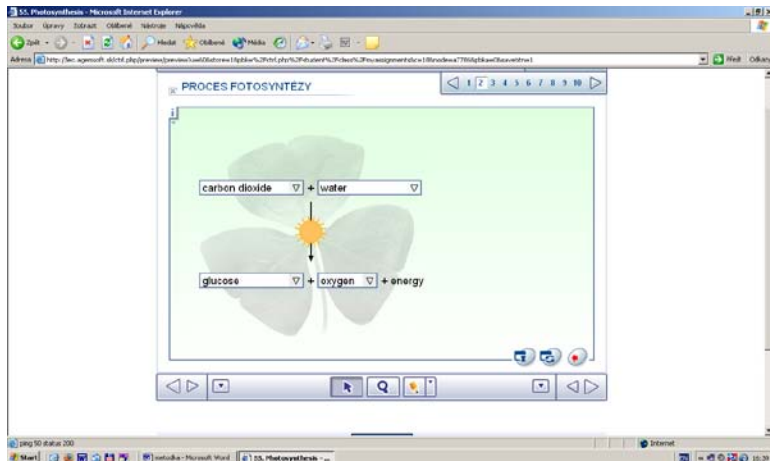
55. Photosynthesis - Microsoft Internet Explorer

Soubor Úpravy Zobrazit Oblíbené Nástroje Nápověda

Zpět Hledat Oblíbené Média

Adresa http://lec.agemsoft.sk/ctrl.php/preview/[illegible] Přejít Odkazy

PROCES FOTOSYNTÉZY

1 2 3 4 5 6 7 8 9 10

i

carbon dioxide + water

glucose + oxygen + energy

ping 50 status 200

Internet

Start metodika - Microsoft Word 55. Photosynthesis - ...

10:39